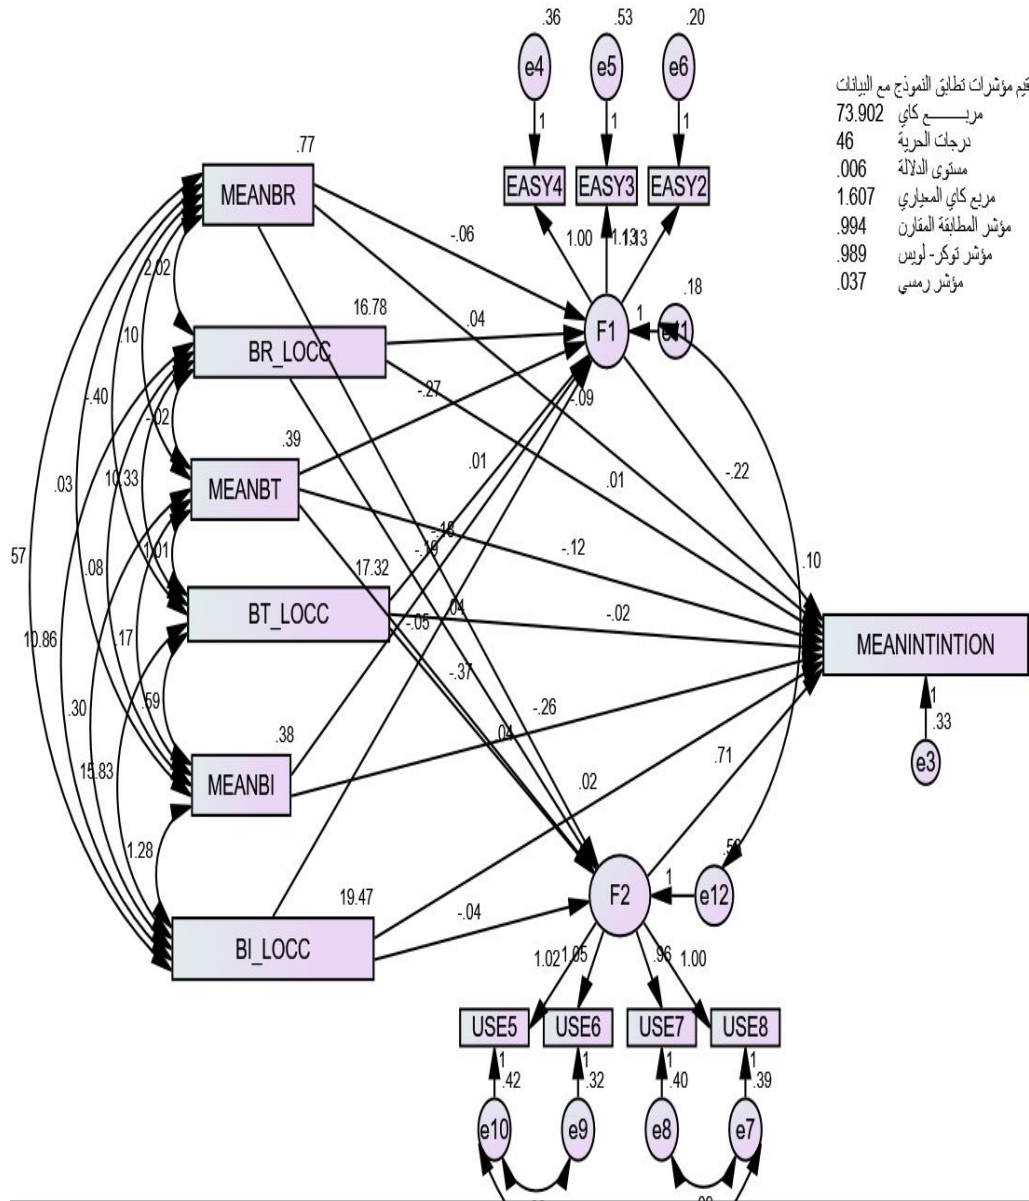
قيم مؤشرات تطابق النموذج مع البيانات
مربـــــــع كاي 73.902
درجات الحرية 46
مستوى الدلالة .006
مربع كاي المعياري 1.607
مؤشر المطابقة المقارن .994
مؤشر توكر- لويس .989
مؤشر رمسي .037

.36 .53 .20
e4 e5 e6
1 1 1
EASY4 EASY3 EASY2
1.00 1.13 1.13
.77
MEANBR
-.06
.04
2.02
.10
16.78
BR_LOCC
F1
1
e11
.18
-.40
-.27
-.09
-.02
.39
MEANBT
.01
.01
-.22
.03
10.33
-.15
-.12
57
.08
1.01
-.19
17.32
.10
BT_LOCC
.04
-.02
MEANINTINTION
10.86
17
-.05
-.37
1
.33
e3
.30
.59
-.26
.38
.04
MEANBI
.71
15.83
.02
.50
1.28
F2
1
e12
19.47
BI_LOCC
-.04
1.02 1.05
.96 1.00
USE5 USE6 USE7 USE8
1 1 1 1
.42 .32 .40 .39
e10 e9 e8 e7
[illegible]
.09